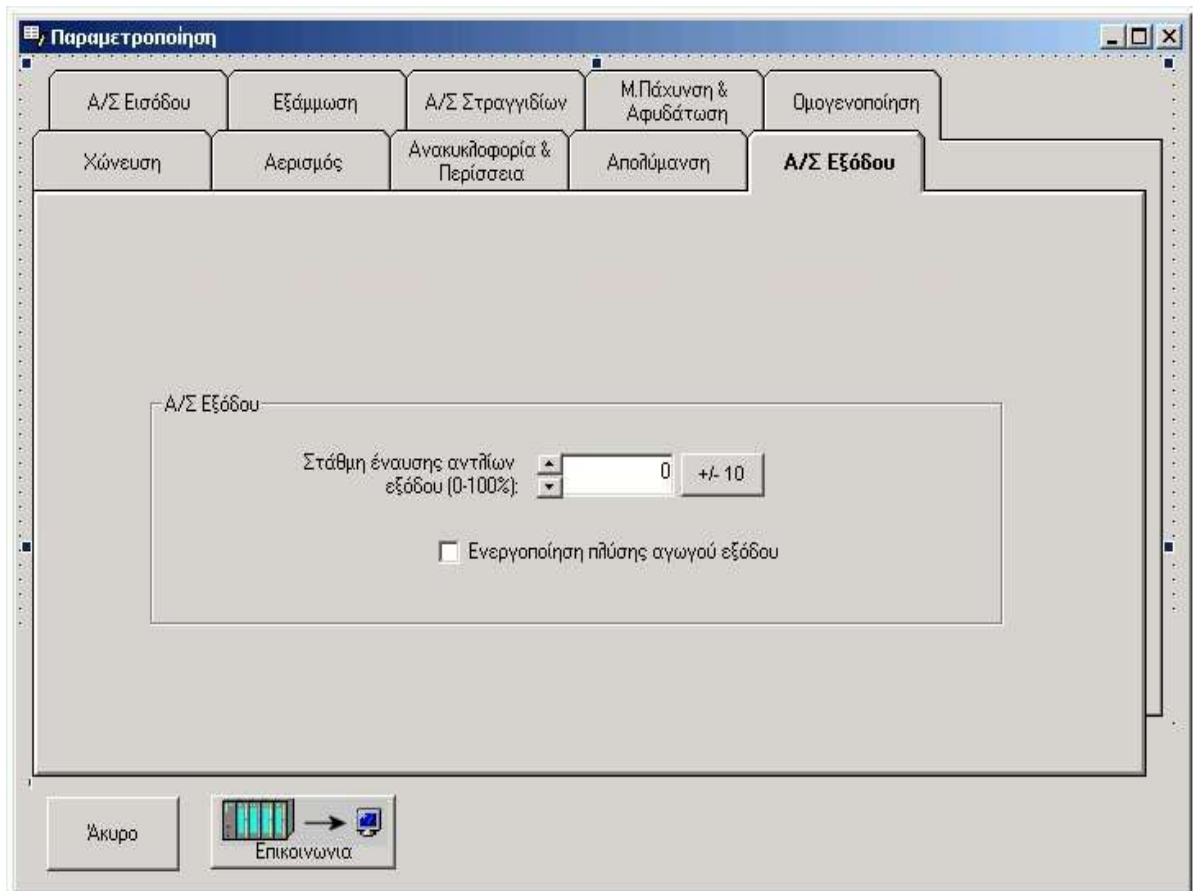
Παραμετροποίηση

Α/Σ Εισόδου
Εξάμμωση
Α/Σ Στραγγιδίων
Μ.Πάχυνση & Αφυδάτωση
Ομογενοποίηση
Χώνευση
Αερισμός
Ανακυκλοφορία & Περίσσεια
Απολύμανση
Α/Σ Εξόδου

Α/Σ Εξόδου

Στάθμη έναυσης αντλίων εξόδου (0-100%):
0
+/- 10

Ενεργοποίηση πλύσης αγωγού εξόδου

Άκυρο
Επικοινωνια